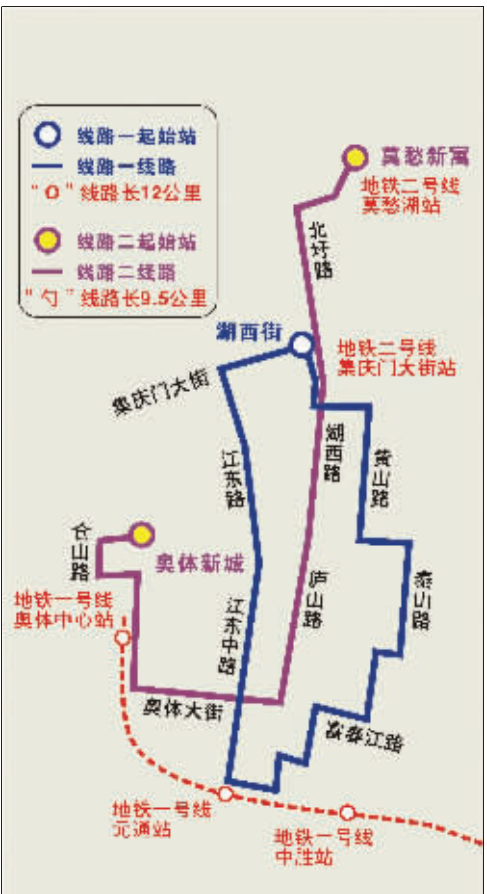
线路一起始站
线路一线路
"O"线路长12公里
线路二起始站
线路二线路
"勺"线路长9.5公里

莫愁新寓
地铁二号线
莫愁湖站

北圩路

湖西街
地铁二号线
集庆门大街站

集庆门大街

湖西路

黄山路

江东路

仓山路
奥体新城

庐山路

泰山路

地铁一号线
奥体中心站

江东中路

奥体大街

富春江路

地铁一号线
元通站

地铁一号线
中胜站